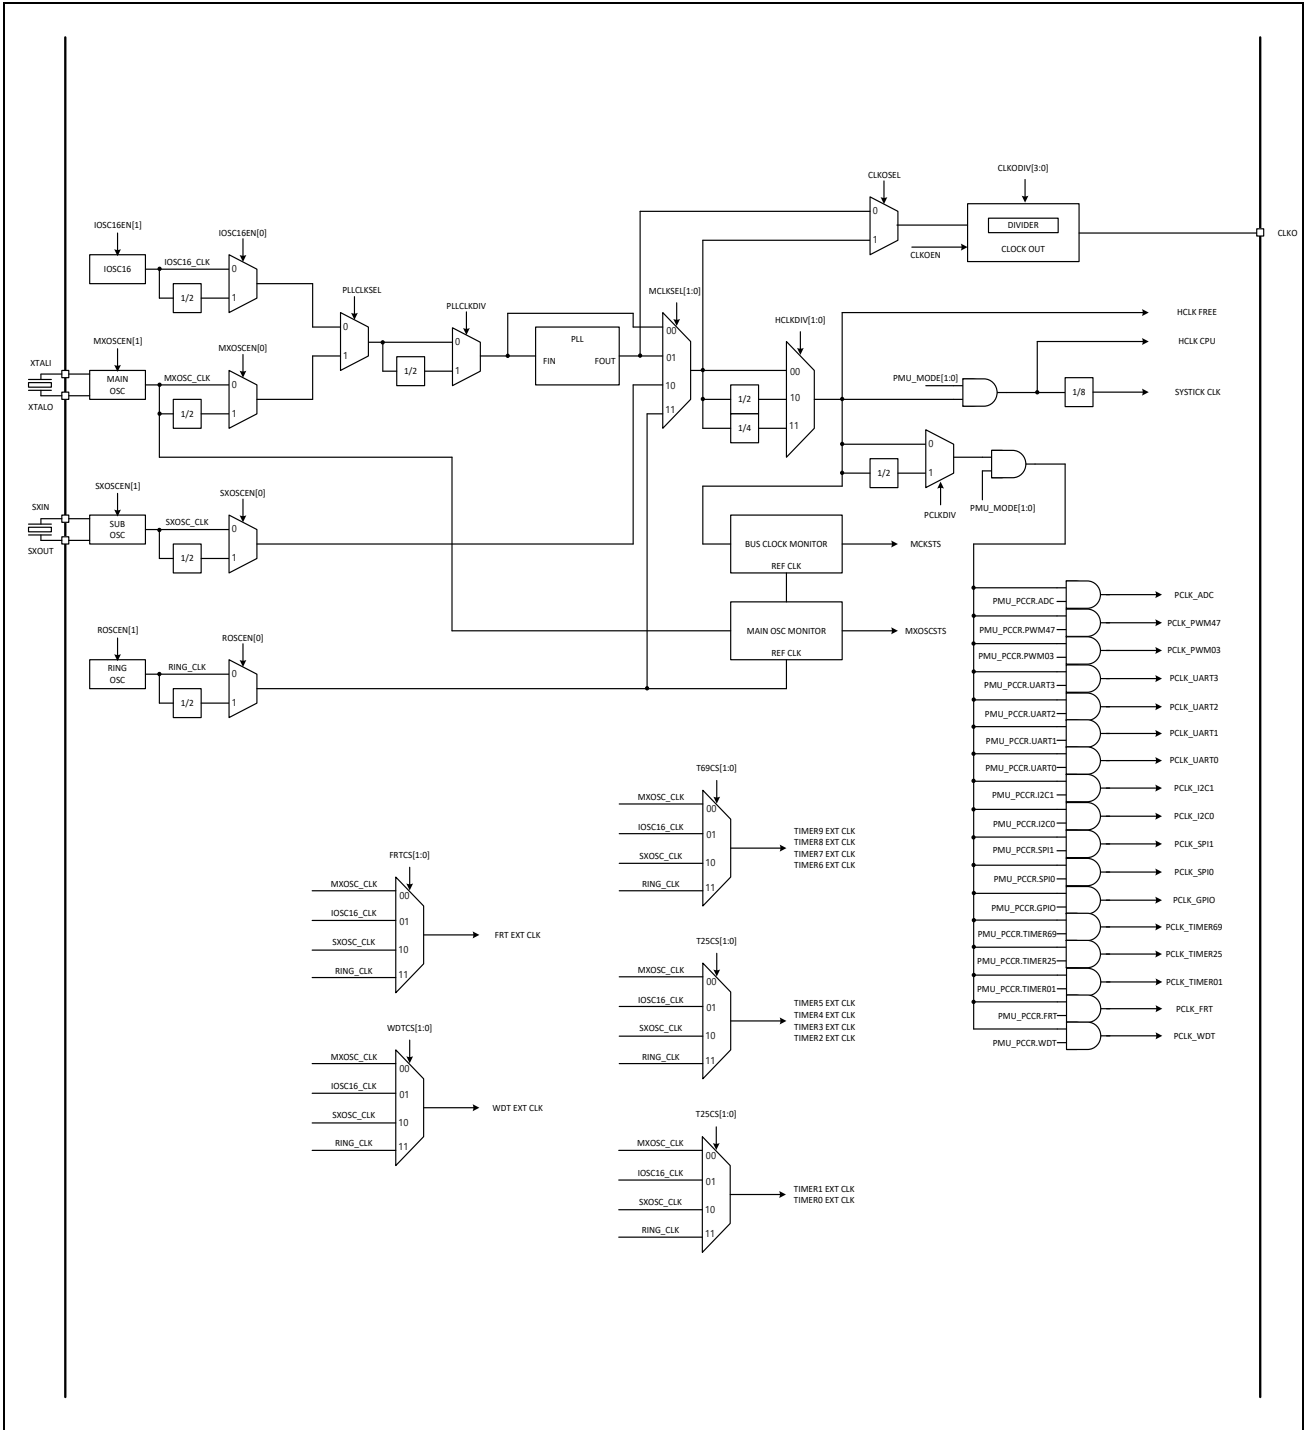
CLKOSEL
CLKODIV[3:0]
0
DIVIDER
1
CLKOEN
CLOCK OUT
CLKO

IOSC16EN[1]
IOSC16EN[0]
IOSC16
IOSC16_CLK
0
1/2
1

PLLCLKSEL
PLLCLKDIV
MCLKSEL[1:0]
0
0
PLL
00
1
1/2
1
FIN
FOUT
01
10
11

MXOSCEN[1]
MXOSCEN[0]
XTALI
MAIN OSC
MXOSC_CLK
0
XTALO
1/2
1

HCLKDIV[1:0]
HCLK FREE
HCLK CPU
00
PMU_MODE[1:0]
1/2
10
1/8
SYSTICK CLK
1/4
11

0
1/2
1
PCLKDIV
PMU_MODE[1:0]

SXOSCEN[1]
SXOSCEN[0]
SXIN
SUB OSC
SXOSC_CLK
0
SXOUT
1/2
1

BUS CLOCK MONITOR
REF CLK
MCKSTS

MAIN OSC MONITOR
REF CLK
MXOSCSTS

ROSCEN[1]
ROSCEN[0]
RING OSC
RING_CLK
0
1/2
1

PMU_PCCR.ADC
PCLK_ADC
PMU_PCCR.PWM47
PCLK_PWM47
PMU_PCCR.PWM03
PCLK_PWM03
PMU_PCCR.UART3
PCLK_UART3
PMU_PCCR.UART2
PCLK_UART2
PMU_PCCR.UART1
PCLK_UART1
PMU_PCCR.UART0
PCLK_UART0
PMU_PCCR.I2C1
PCLK_I2C1
PMU_PCCR.I2C0
PCLK_I2C0
PMU_PCCR.SPI1
PCLK_SPI1
PMU_PCCR.SPI0
PCLK_SPI0
PMU_PCCR.GPIO
PCLK_GPIO
PMU_PCCR.TIMER69
PCLK_TIMER69
PMU_PCCR.TIMER25
PCLK_TIMER25
PMU_PCCR.TIMER01
PCLK_TIMER01
PMU_PCCR.FRT
PCLK_FRT
PMU_PCCR.WDT
PCLK_WDT

T69CS[1:0]
MXOSC_CLK
00
IOSC16_CLK
01
SXOSC_CLK
10
RING_CLK
11
TIMER9 EXT CLK
TIMER8 EXT CLK
TIMER7 EXT CLK
TIMER6 EXT CLK

FRTCS[1:0]
MXOSC_CLK
00
IOSC16_CLK
01
SXOSC_CLK
10
RING_CLK
11
FRT EXT CLK

T25CS[1:0]
MXOSC_CLK
00
IOSC16_CLK
01
SXOSC_CLK
10
RING_CLK
11
TIMER5 EXT CLK
TIMER4 EXT CLK
TIMER3 EXT CLK
TIMER2 EXT CLK

WDTCS[1:0]
MXOSC_CLK
00
IOSC16_CLK
01
SXOSC_CLK
10
RING_CLK
11
WDT EXT CLK

T25CS[1:0]
MXOSC_CLK
00
IOSC16_CLK
01
SXOSC_CLK
10
RING_CLK
11
TIMER1 EXT CLK
TIMER0 EXT CLK